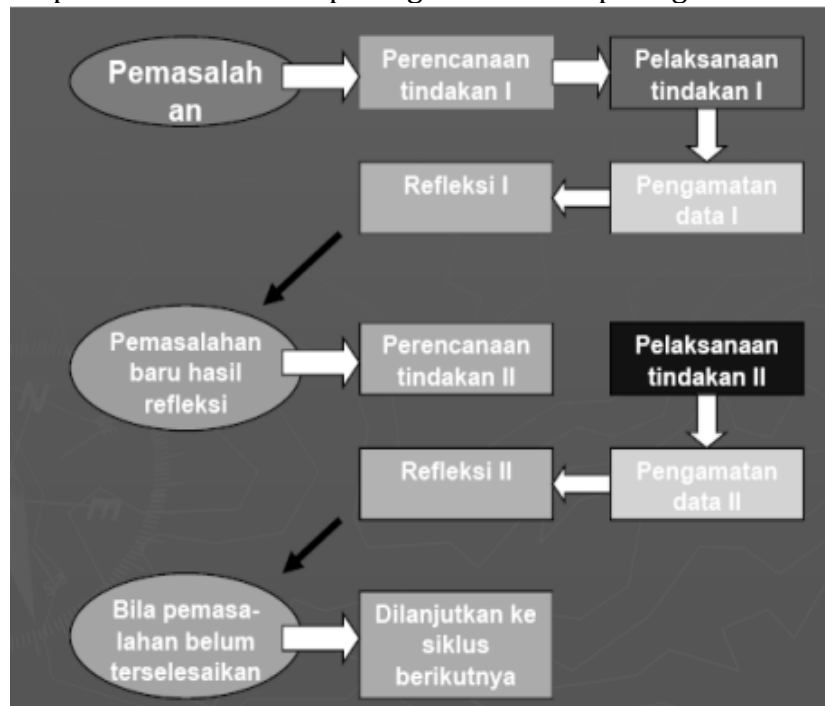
Pemasalahan

Perencanaan tindakan I

Pelaksanaan tindakan I

Refleksi I

Pengamatan data I

Pemasalahan baru hasil refleksi

Perencanaan tindakan II

Pelaksanaan tindakan II

Refleksi II

Pengamatan data II

Bila pemasalahan belum terselesaikan

Dilanjutkan ke siklus berikutnya